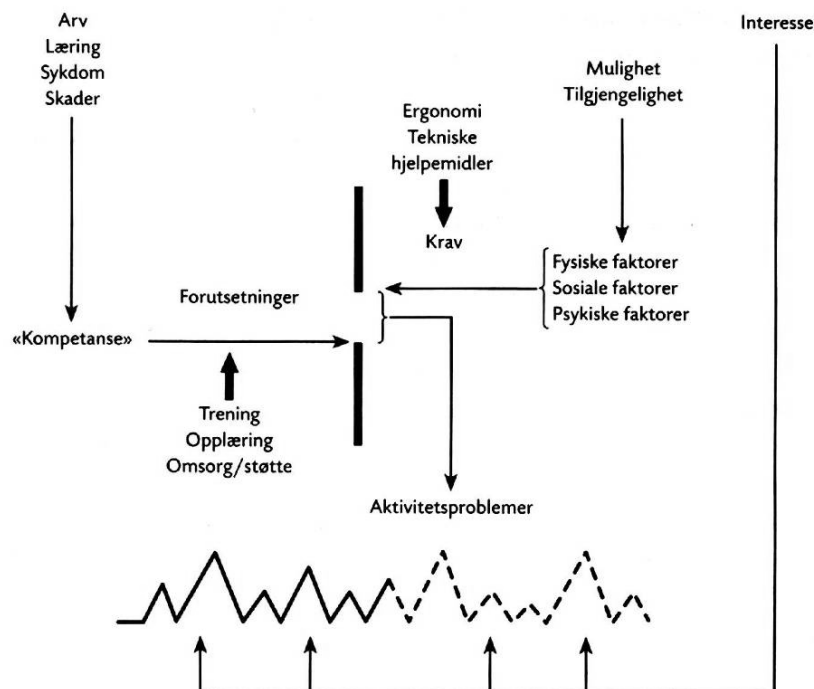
Arv
Læring
Sykdom
Skader

Interesse

Mulighet
Tilgjengelighet

Ergonomi
Tekniske
hjelpemidler

Krav

Fysiske faktorer
Sosiale faktorer
Psykiske faktorer

Forutsetninger

«Kompetanse»

Trening
Opplæring
Omsorg/støtte

Aktivitetsproblemer